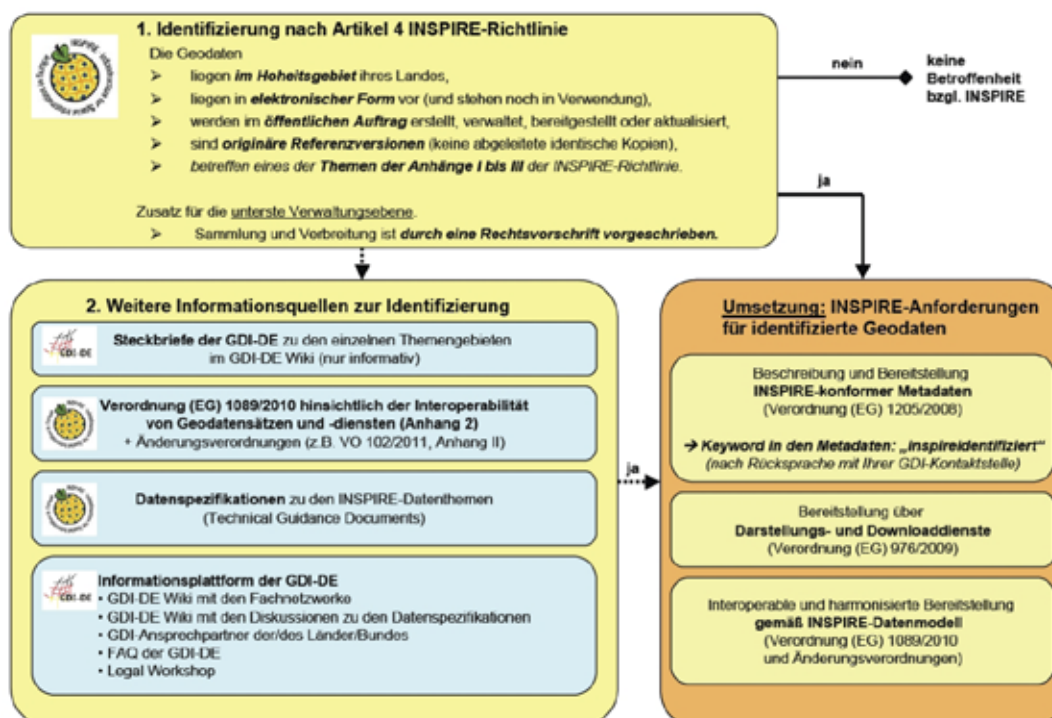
1. Identifizierung nach Artikel 4 INSPIRE-Richtlinie

Die Geodaten
➢ liegen **im Hoheitsgebiet** ihres Landes,
➢ liegen in **elektronischer Form** vor (und stehen noch in Verwendung),
➢ werden im **öffentlichen Auftrag** erstellt, verwaltet, bereitgestellt oder aktualisiert,
➢ sind **originäre Referenzversionen** (keine abgeleitete identische Kopien),
➢ betreffen eines der **Themen der Anhänge I bis III** der INSPIRE-Richtlinie.

Zusatz für die unterste Verwaltungsebene.
➢ Sammlung und Verbreitung ist **durch eine Rechtsvorschrift vorgeschrieben.**

nein

keine Betroffenheit bzgl. INSPIRE

ja

2. Weitere Informationsquellen zur Identifizierung

GDI-DE

**Steckbriefe der GDI-DE** zu den einzelnen Themengebieten im GDI-DE Wiki (nur informativ)

**Verordnung (EG) 1089/2010 hinsichtlich der Interoperabilität von Geodatensätzen und -diensten (Anhang 2)**
+ Änderungsverordnungen (z.B. VO 102/2011, Anhang II)

**Datenspezifikationen** zu den INSPIRE-Datenthemen (Technical Guidance Documents)

GDI-DE

**Informationsplattform der GDI-DE**
• GDI-DE Wiki mit den Fachnetzwerke
• GDI-DE Wiki mit den Diskussionen zu den Datenspezifikationen
• GDI-Ansprechpartner der/des Länder/Bundes
• FAQ der GDI-DE
• Legal Workshop

ja

Umsetzung: INSPIRE-Anforderungen für identifizierte Geodaten

Beschreibung und Bereitstellung **INSPIRE-konformer Metadaten** (Verordnung (EG) 1205/2008)

→ **Keyword in den Metadaten: „inspireidentifiziert“**
(nach Rücksprache mit Ihrer GDI-Kontaktstelle)

Bereitstellung über **Darstellungs- und Downloaddienste** (Verordnung (EG) 976/2009)

Interoperable und harmonisierte Bereitstellung **gemäß INSPIRE-Datenmodell** (Verordnung (EG) 1089/2010 und Änderungsverordnungen)